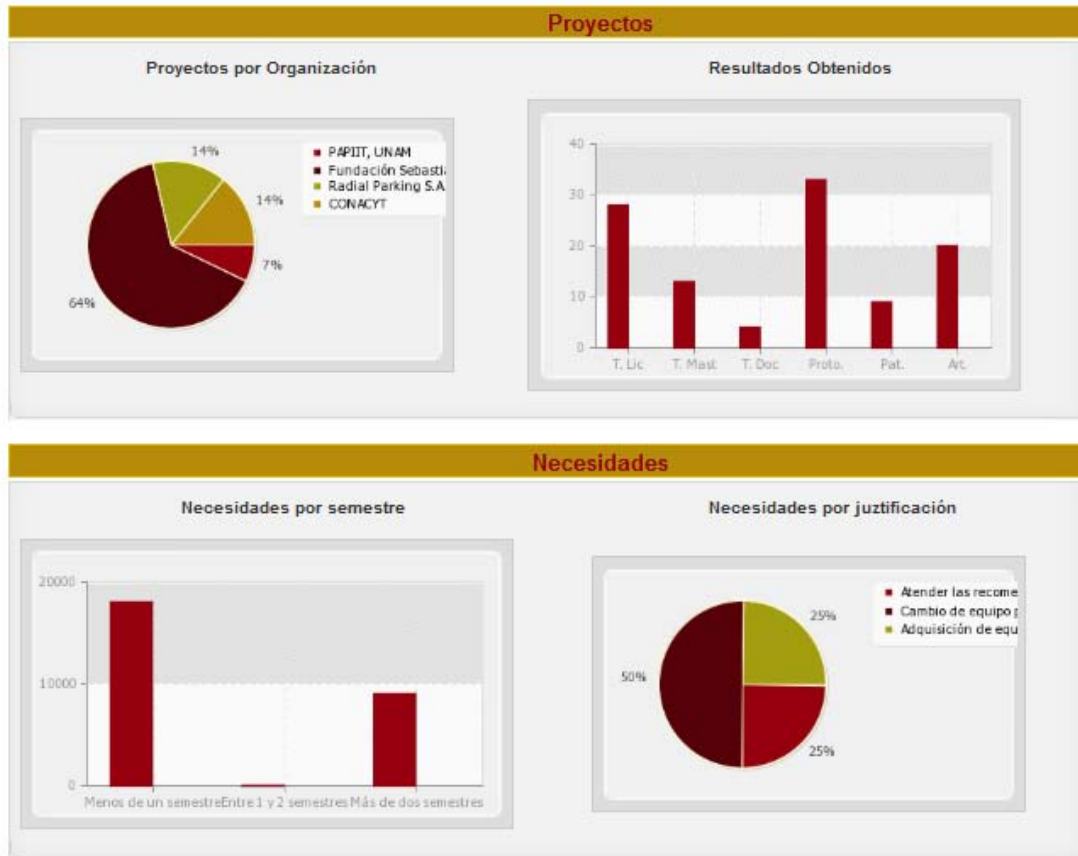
Proyectos

Proyectos por Organización

14%
14%
7%
64%

PAPIIT, UNAM
Fundación Sebasti
Radial Parking S.A
CONACYT

Resultados Obtenidos

40
30
20
10
0

T. Lic
T. Mast
T. Doc
Proto.
Pat.
Art.

Necesidades

Necesidades por semestre

20000
10000
0

Menos de un semestre
Entre 1 y 2 semestres
Más de dos semestres

Necesidades por juztificación

25%
50%
25%

Atender las recome
Cambio de equipo
Adquisición de equ